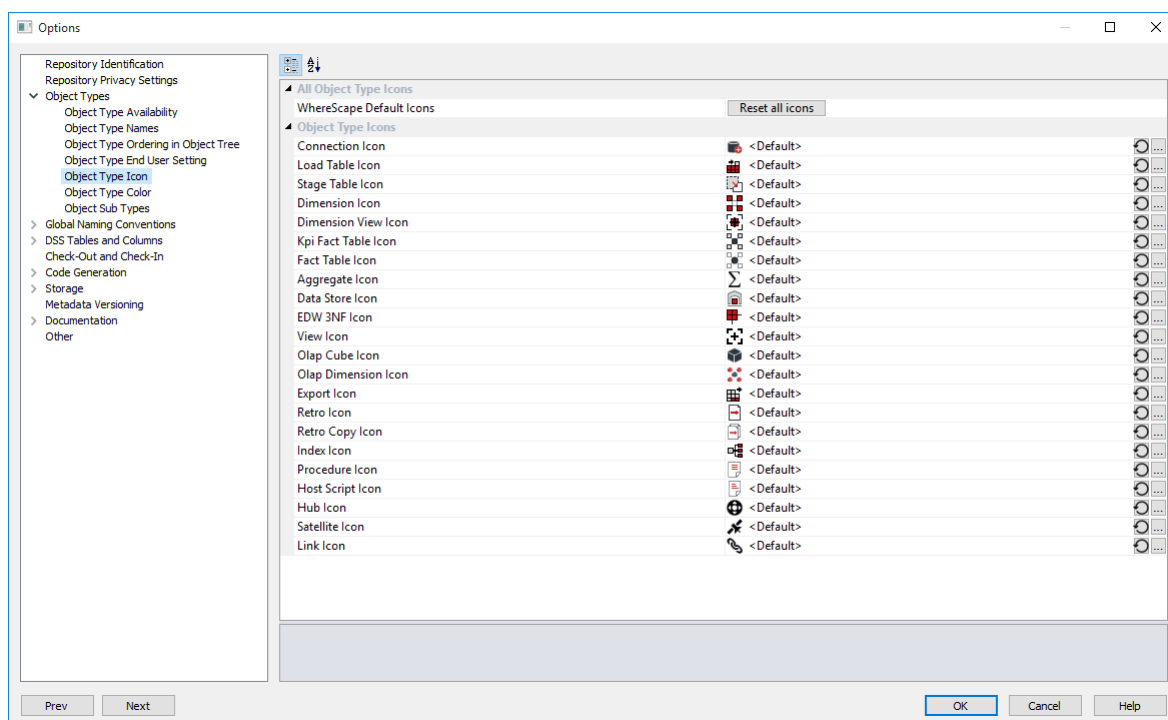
Options

Repository Identification
Repository Privacy Settings
Object Types
Object Type Availability
Object Type Names
Object Type Ordering in Object Tree
Object Type End User Setting
Object Type Icon
Object Type Color
Object Sub Types
Global Naming Conventions
DSS Tables and Columns
Check-Out and Check-In
Code Generation
Storage
Metadata Versioning
Documentation
Other

All Object Type Icons
WhereScape Default Icons | Reset all icons
Object Type Icons

| | |
|---|---|
| Connection Icon | <Default> |
| Load Table Icon | <Default> |
| Stage Table Icon | <Default> |
| Dimension Icon | <Default> |
| Dimension View Icon | <Default> |
| Kpi Fact Table Icon | <Default> |
| Fact Table Icon | <Default> |
| Aggregate Icon | <Default> |
| Data Store Icon | <Default> |
| EDW 3NF Icon | <Default> |
| View Icon | <Default> |
| Olap Cube Icon | <Default> |
| Olap Dimension Icon | <Default> |
| Export Icon | <Default> |
| Retro Icon | <Default> |
| Retro Copy Icon | <Default> |
| Index Icon | <Default> |
| Procedure Icon | <Default> |
| Host Script Icon | <Default> |
| Hub Icon | <Default> |
| Satellite Icon | <Default> |
| Link Icon | <Default> |

Prev
Next
OK
Cancel
Help